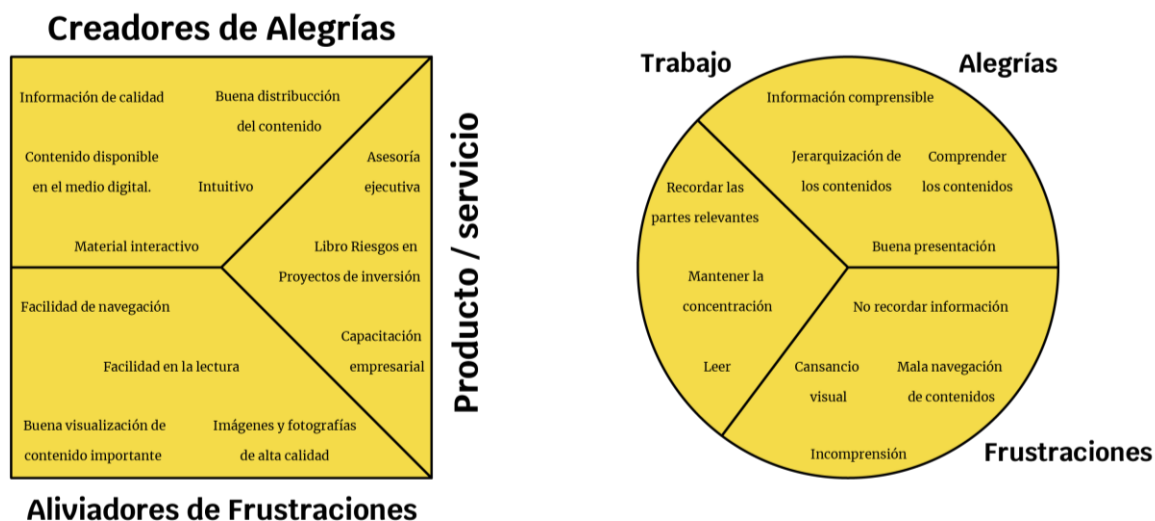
Creadores de Alegrías

Información de calidad

Buena distribucción del contenido

Contenido disponible en el medio digital.

Intuitivo

Asesoría ejecutiva

Material interactivo

Libro Riesgos en Proyectos de inversión

Facilidad de navegación

Capacitación empresarial

Facilidad en la lectura

Buena visualización de contenido importante

Imágenes y fotografías de alta calidad

Aliviadores de Frustraciones

Producto / servicio

Trabajo

Alegrías

Información comprensible

Jerarquización de los contenidos

Comprender los contenidos

Recordar las partes relevantes

Buena presentación

Mantener la concentración

No recordar información

Leer

Cansancio visual

Mala navegación de contenidos

Incomprensión

Frustraciones